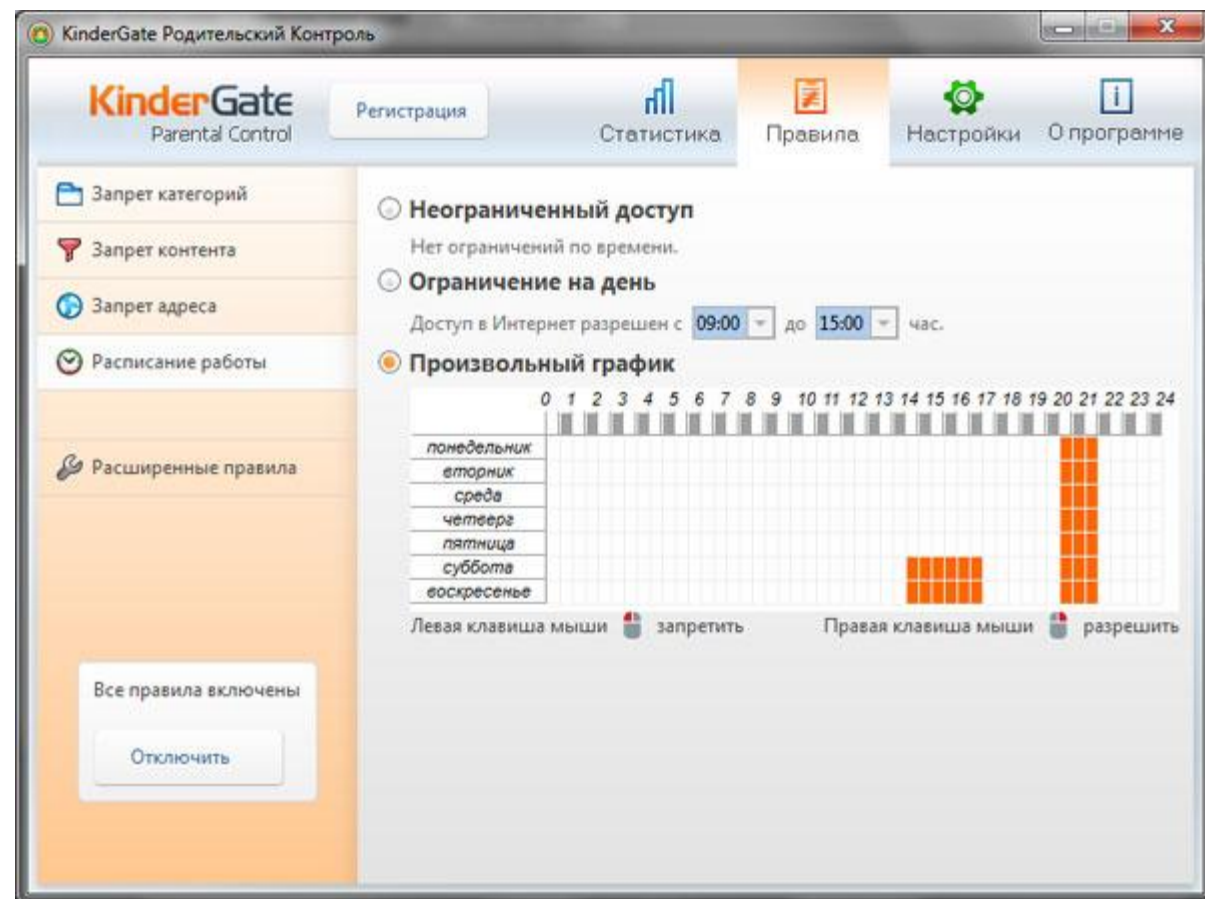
KinderGate Родительский Контроль

KinderGate
Parental Control

Регистрация

Статистика

Правила

Настройки

О программе

Запрет категорий

Запрет контента

Запрет адреса

Расписание работы

Расширенные правила

Все правила включены

Отключить

Неограниченный доступ

Нет ограничений по времени.

Ограничение на день

Доступ в Интернет разрешен с 09:00 до 15:00 час.

Произвольный график

| | 0 1 2 3 4 5 6 7 8 9 10 11 12 13 14 15 16 17 18 19 20 21 22 23 24 |
|---|---|
| понедельник | |
| вторник | |
| среда | |
| четверг | |
| пятница | |
| суббота | |
| воскресенье | |

Левая клавиша мыши запретить

Правая клавиша мыши разрешить